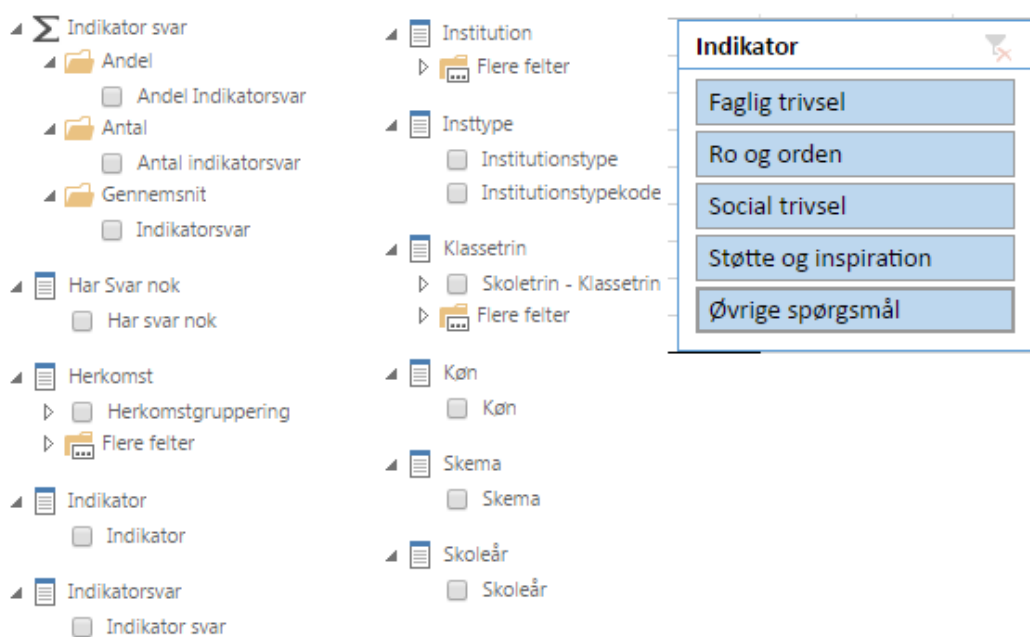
Indikator svar
Andel
Andel Indikatorsvar
Antal
Antal indikatorsvar
Gennemsnit
Indikatorsvar

Har Svar nok
Har svar nok

Herkomst
Herkomstgruppering
Flere felter

Indikator
Indikator

Indikatorsvar
Indikator svar

Institution
Flere felter

Insttype
Institutionstype
Institutionstypekode

Klassetrin
Skoletrin - Klassetrin
Flere felter

Køn
Køn

Skema
Skema

Skoleår
Skoleår

Indikator
Faglig trivsel
Ro og orden
Social trivsel
Støtte og inspiration
Øvrige spørgsmål